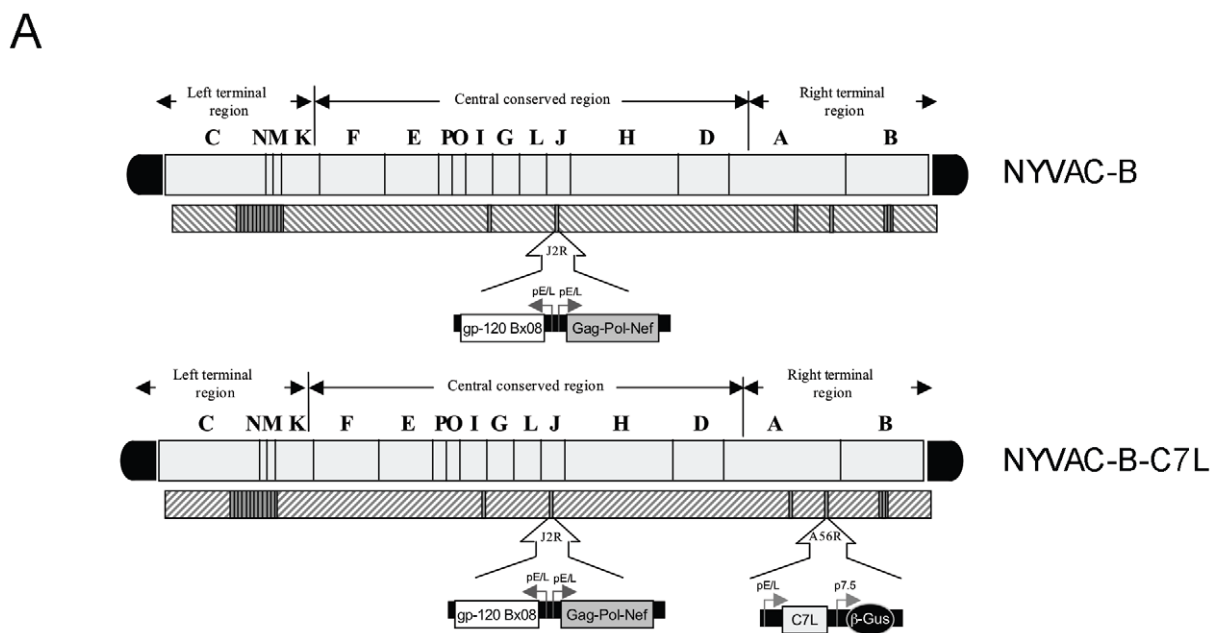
A

Left terminal region

Central conserved region

Right terminal region

C NM K F E PO I G L J H D A B

NYVAC-B

J2R

pE/L pE/L

gp-120 Bx08

Gag-Pol-Nef

Left terminal region

Central conserved region

Right terminal region

C NM K F E PO I G L J H D A B

NYVAC-B-C7L

J2R

A56R

pE/L pE/L

gp-120 Bx08

Gag-Pol-Nef

pE/L

p7.5

C7L

β-Gus